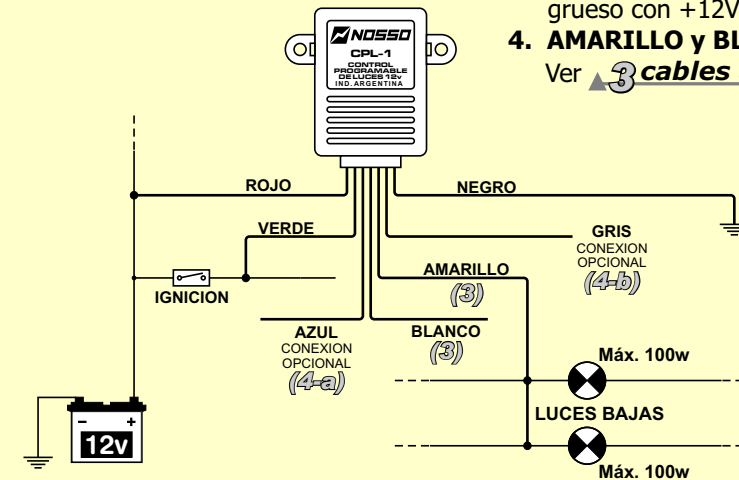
grueso con +12V

4. AMARILLO y BL

Ver 3 cables

NOSSO
CPL-1
CONTROL PROGRAMABLE DE LUCES 12v
IND. ARGENTINA

ROJO

NEGRO

VERDE

GRIS
CONEXION OPCIONAL
(4-b)

AMARILLO
(3)

IGNICION

AZUL
CONEXION OPCIONAL
(4-a)

BLANCO
(3)

Máx. 100w

LUCES BAJAS

Máx. 100w

-
+
12v